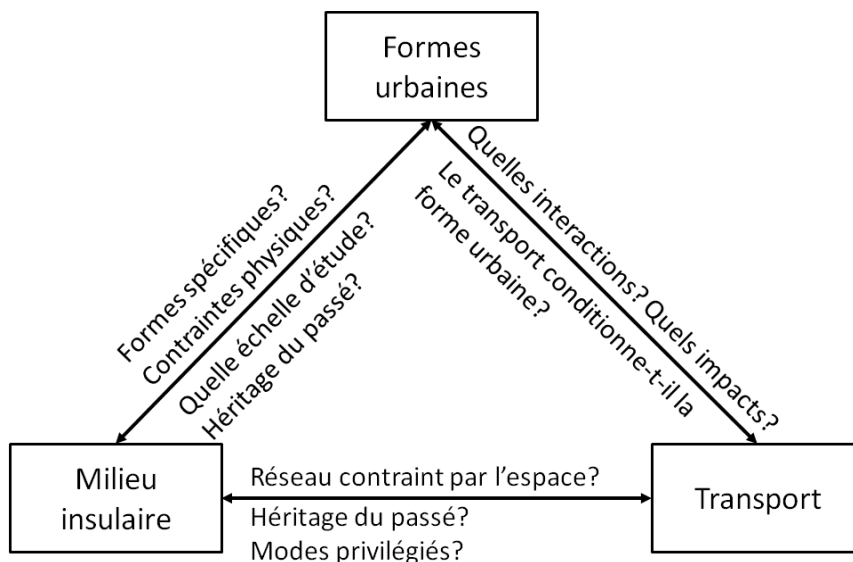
Formes urbaines

Formes spécifiques?
Contraintes physiques?
Quelle échelle d'étude?
Héritage du passé?

Quelles interactions? Quels impacts?
Le transport conditionne-t-il la forme urbaine?

Milieu insulaire

Réseau contraint par l'espace?
Héritage du passé?
Modes privilégiés?

Transport